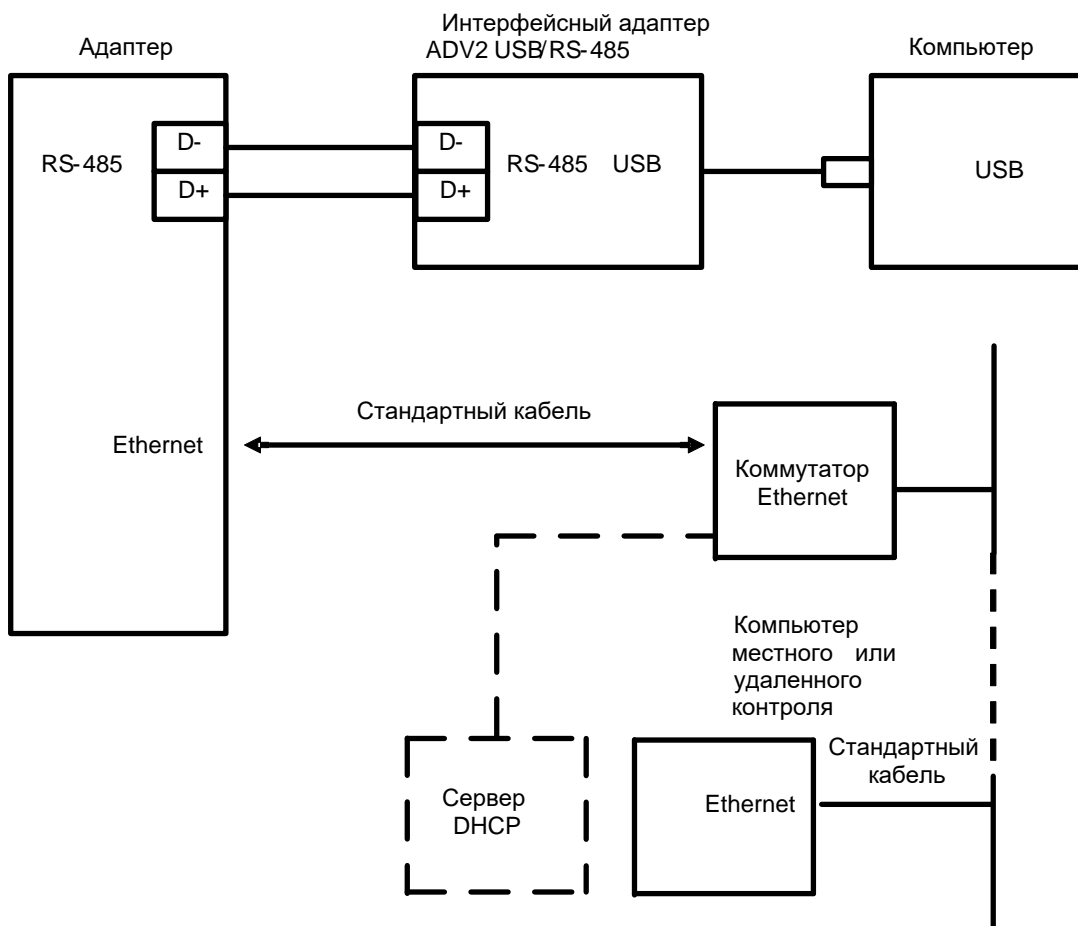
Интерфейсный адаптер ADV2 USB/RS-485

Адаптер

Компьютер

RS-485

D-

D+

D-

D+

RS-485 USB

USB

Стандартный кабель

Ethernet

Коммутатор Ethernet

Компьютер местного или удаленного контроля

Стандартный кабель

Сервер DHCP

Ethernet